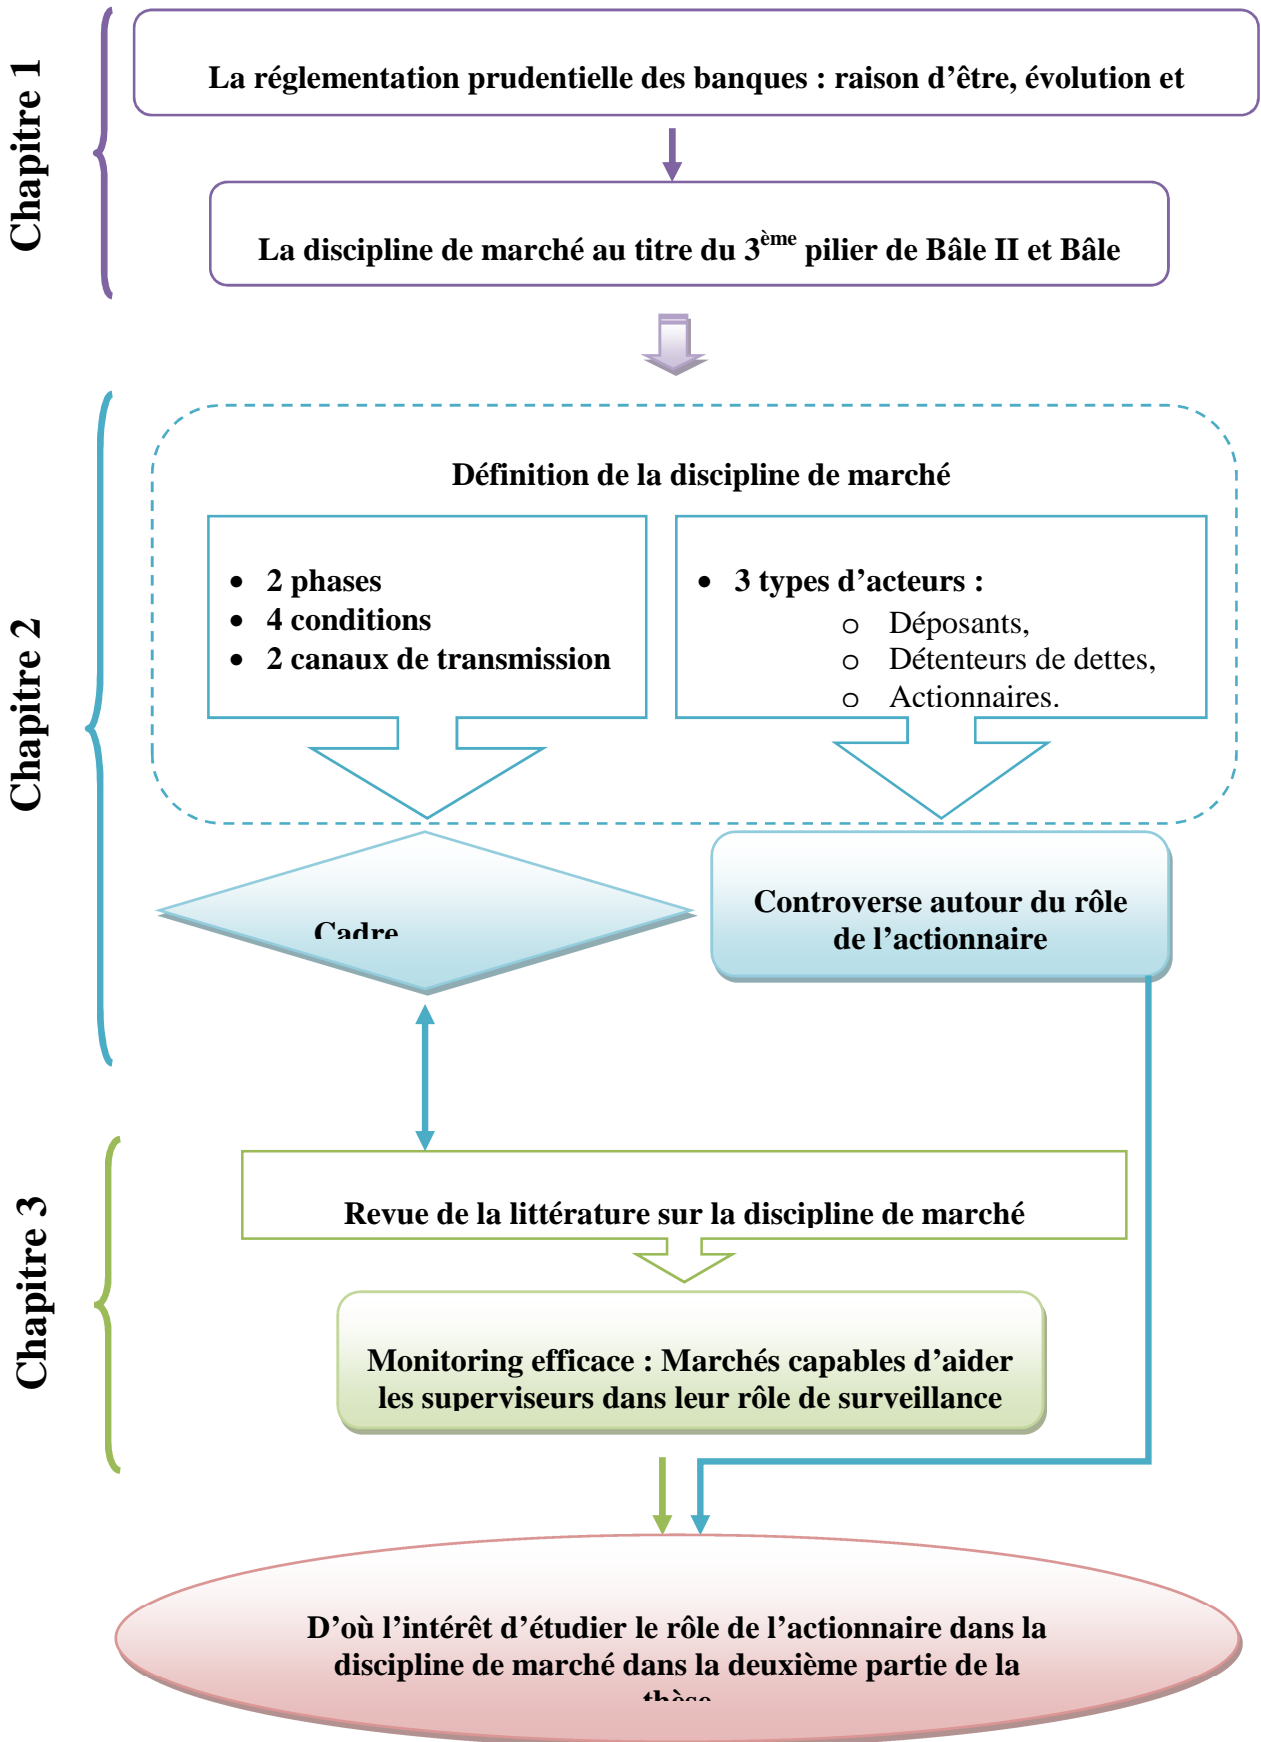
Chapitre 1

La réglementation prudentielle des banques : raison d'être, évolution et

La discipline de marché au titre du 3$^{ème}$ pilier de Bâle II et Bâle

Chapitre 2

Définition de la discipline de marché

- 2 phases
- 4 conditions
- 2 canaux de transmission

- 3 types d'acteurs :
  - Déposants,
  - Détenteurs de dettes,
  - Actionnaires.

Cadre

Controverse autour du rôle de l'actionnaire

Chapitre 3

Revue de la littérature sur la discipline de marché

Monitoring efficace : Marchés capables d'aider les superviseurs dans leur rôle de surveillance

D'où l'intérêt d'étudier le rôle de l'actionnaire dans la discipline de marché dans la deuxième partie de la thèse